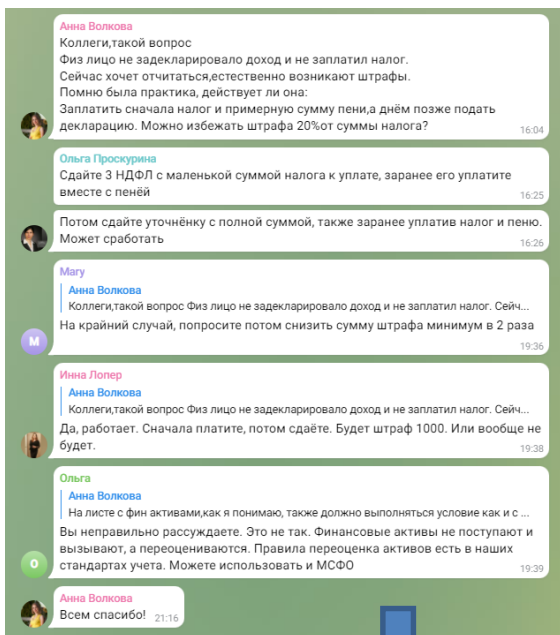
Анна Волкова
Коллеги,такой вопрос
Физ лицо не задекларировало доход и не заплатил налог.
Сейчас хочет отчитаться,естественно возникают штрафы.
Помню была практика, действует ли она:
Заплатить сначала налог и примерную сумму пени,а днём позже подать декларацию. Можно избежать штрафа 20%от суммы налога?
16:04

Ольга Проскурина
Сдайте 3 НДФЛ с маленькой суммой налога к уплате, заранее его уплатите вместе с пенёй
16:25

Потом сдайте уточнёнку с полной суммой, также заранее уплатив налог и пеню. Может сработать
16:26

Mary
Анна Волкова
Коллеги,такой вопрос Физ лицо не задекларировало доход и не заплатил налог. Сейч...
На крайний случай, попросите потом снизить сумму штрафа минимум в 2 раза
19:36

M

Инна Лопер
Анна Волкова
Коллеги,такой вопрос Физ лицо не задекларировало доход и не заплатил налог. Сейч...
Да, работает. Сначала платите, потом сдаёте. Будет штраф 1000. Или вообще не будет.
19:38

Ольга
Анна Волкова
На листе с фин активами,как я понимаю, также должно выполняться условие как и с ...
Вы неправильно рассуждаете. Это не так. Финансовые активы не поступают и вызывают, а переоцениваются. Правила переоценка активов есть в наших стандартах учета. Можете использовать и МСФО
19:39

O

Анна Волкова
Всем спасибо! 21:16